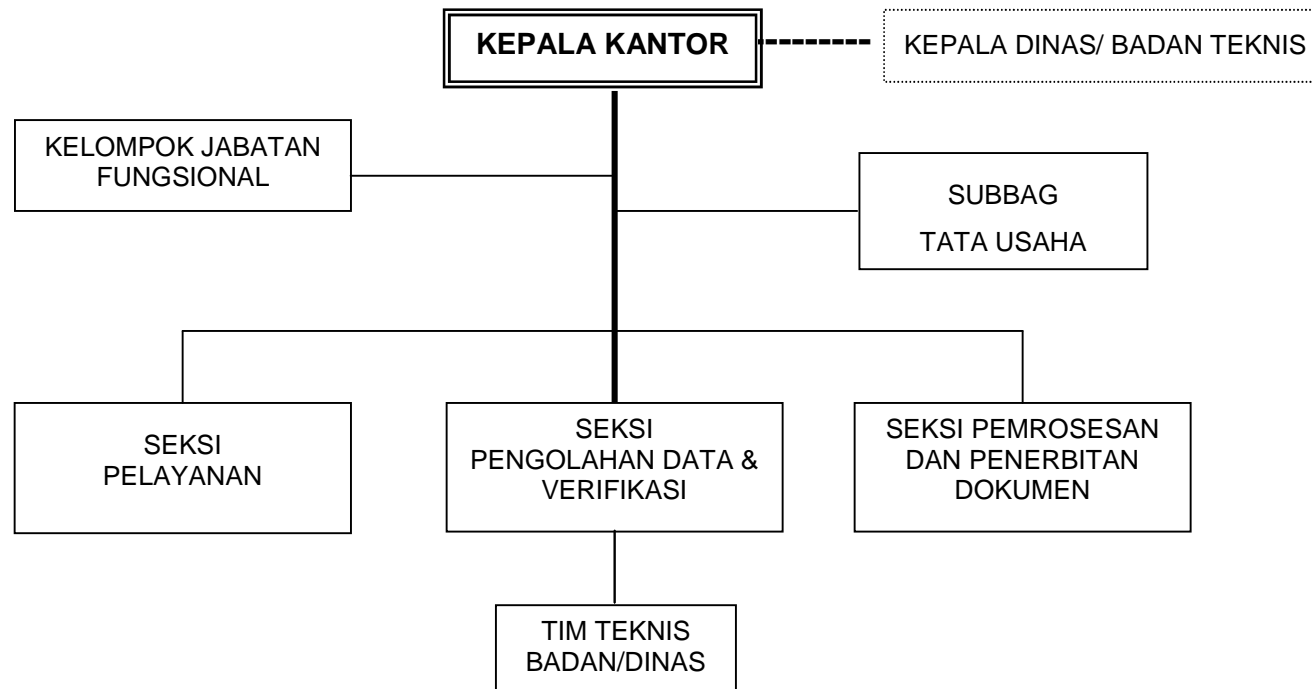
KEPALA KANTOR

KEPALA DINAS/ BADAN TEKNIS

KELOMPOK JABATAN FUNGSIONAL

SUBBAG

TATA USAHA

SEKSI PELAYANAN

SEKSI PENGOLAHAN DATA & VERIFIKASI

SEKSI PEMROSESAN DAN PENERBITAN DOKUMEN

TIM TEKNIS BADAN/DINAS